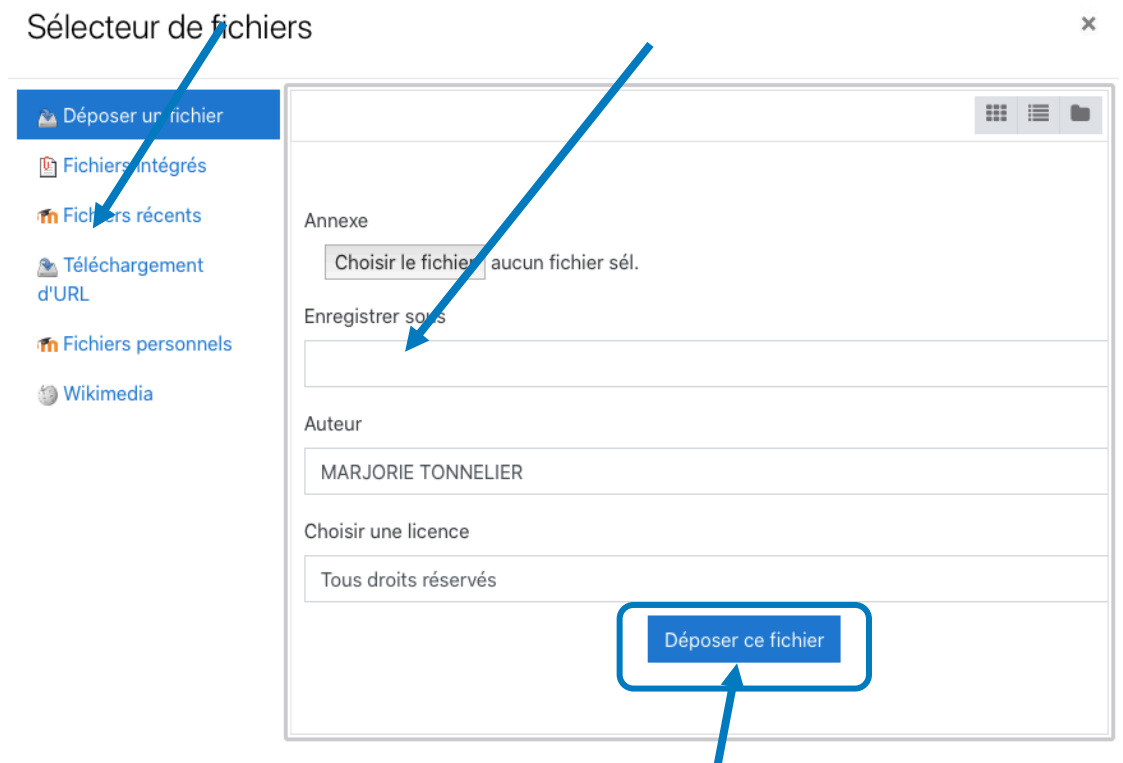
Sélecteur de fichiers

×

Déposer un fichier

Fichiers intégrés

Fichiers récents

Téléchargement d'URL

Fichiers personnels

Wikimedia

Annexe

Choisir le fichier aucun fichier sél.

Enregistrer sous

Auteur

MARJORIE TONNELIER

Choisir une licence

Tous droits réservés

Déposer ce fichier